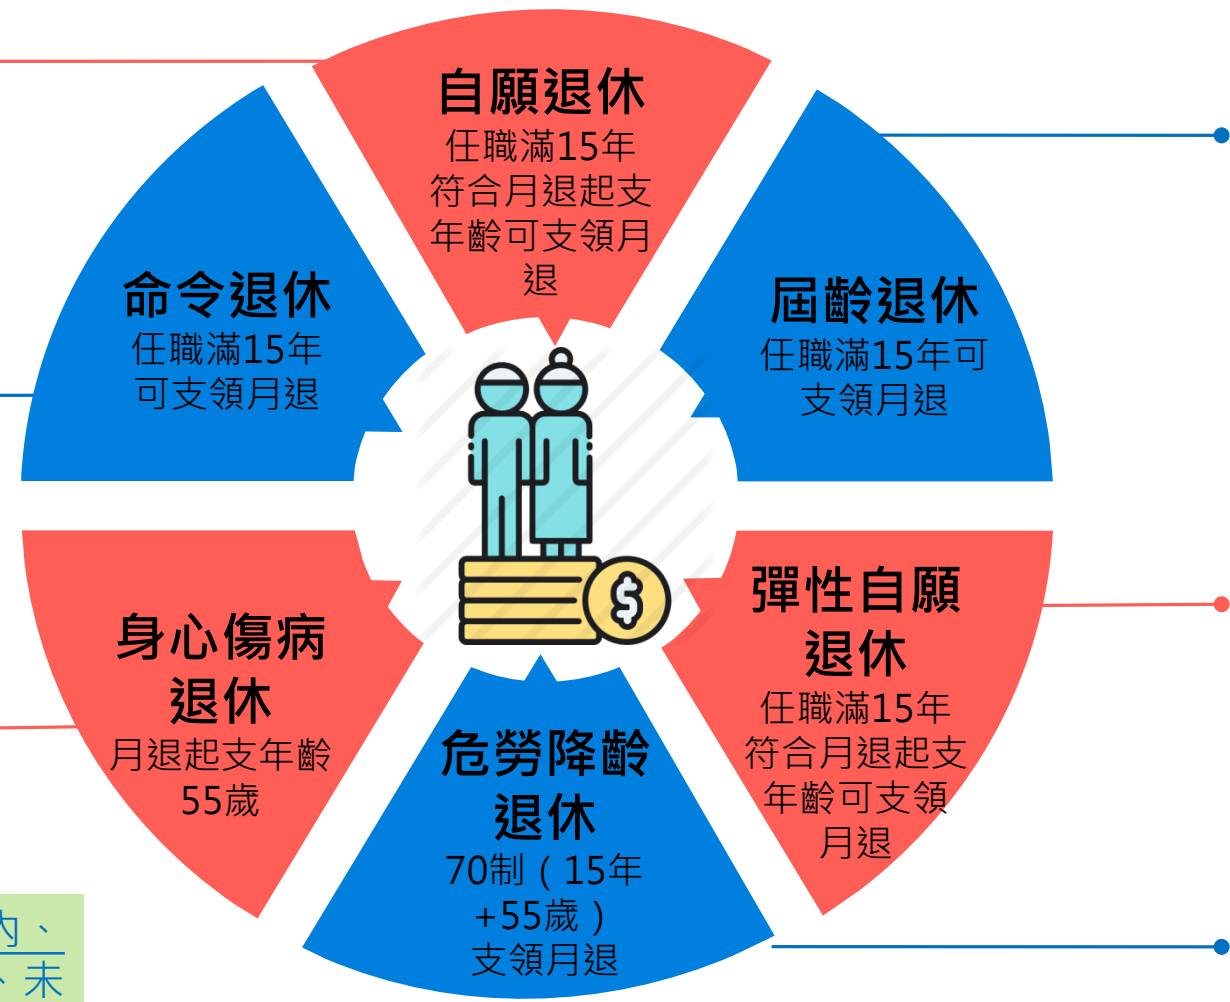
自願退休
任職滿15年符合月退起支年齡可支領月退

命令退休
任職滿15年可支領月退

屆齡退休
任職滿15年可支領月退

身心傷病退休
月退起支年齡55歲

彈性自願退休
任職滿15年符合月退起支年齡可支領月退

危勞降齡退休
70制（15年+55歲）支領月退

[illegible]內、
、末